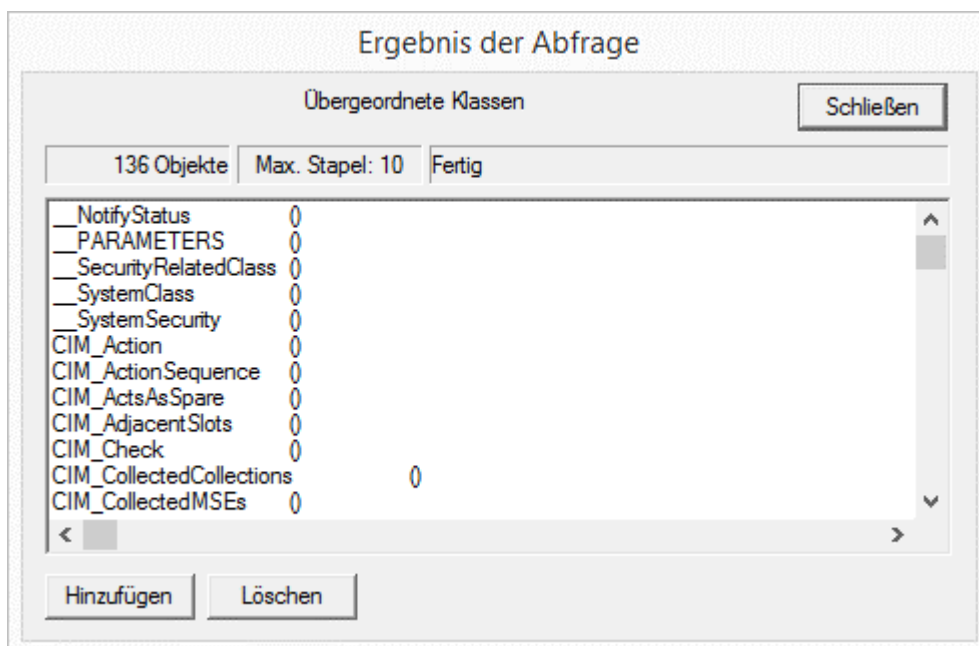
Ergebnis der Abfrage

Übergeordnete Klassen

Schließen

136 Objekte | Max. Stapel: 10 | Fertig

__NotifyStatus ()
__PARAMETERS ()
__SecurityRelatedClass ()
__SystemClass ()
__SystemSecurity ()
CIM_Action ()
CIM_ActionSequence ()
CIM_ActsAsSpare ()
CIM_AdjacentSlots ()
CIM_Check ()
CIM_CollectedCollections ()
CIM_CollectedMSEs ()

Hinzufügen
Löschen